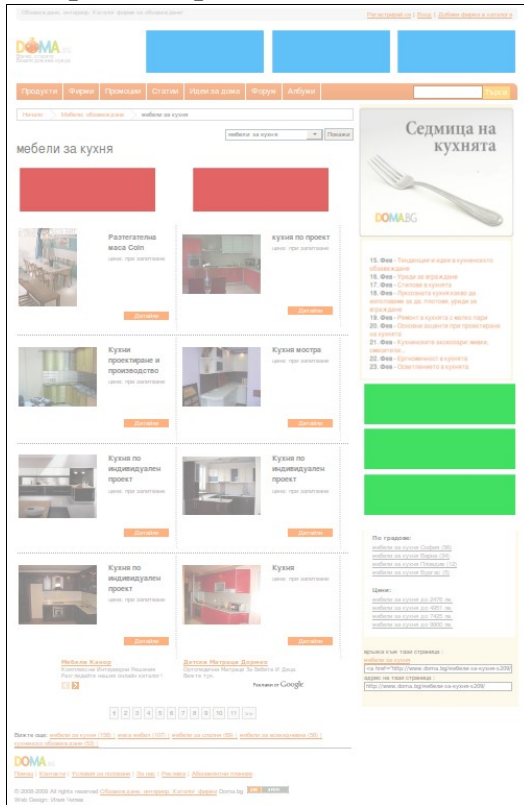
Обзавеждане, интериор. Каталог фирми за обзавеждане

Регистрирай се | Вход | Добави фирма в каталога

DOMA.bg

Продукти | Фирми | Промоции | Статии | Идеи за дома | Форум | Албуми

Търси

Начало > Мебели, обзавеждане > мебели за кухня

мебели за кухня

Покажи

мебели за кухня

Разтегателна маса Coin
цена: при запитване
Детайли

кухня по проект
цена: при запитване
Детайли

Кухни проектиране и производство
цена: при запитване
Детайли

Кухня мостра
цена: при запитване
Детайли

Кухня по индивидуален проект
цена: при запитване
Детайли

Кухня по индивидуален проект
цена: при запитване
Детайли

Кухня по индивидуален проект
цена: при запитване
Детайли

Кухня
цена: при запитване
Детайли

Мебели Комфорт
Комплексни Интериорни Решения Разгледайте нашия онлайн каталог!

Дюшеци Матраци Дормео
Ортопедични Матраци За Бебета И Деца. Вижте тук.

Реклами от Google

1 2 3 4 5 6 7 8 9 10 11 >>

Вижте още: мебели за кухня (158) | мека мебел (107) | мебели за спални (88) | мебели за всекидневна (56) | куxненско обзавеждане (55)

DOMA.bg

Начало | Контакти | Условия за ползване | За нас | Реклама | Абонаментни планове

© 2008-2009 All rights reserved Обзавеждане, интериор. Каталог фирми Doma.bg
Web Design: Vitalii Yanev

Седмица на кухнята

DOMA.BG

15. Фев - Тенденции и идеи в кухненското обзавеждане
16. Фев - Уреди за вграждане
17. Фев - Столове в кухнята
18. Фев - Пространството в кухнята да изпълним за не плочки, уреди за вграждане
19. Фев - Ремонт в кухнята с малко пари
20. Фев - Основни акценти при проектиране на кухните
21. Фев - Кухненските аксесоари: мивки, смесители...
22. Фев - Ергономичност в кухнята
23. Фев - Осветлението в кухнята

По градове:
мебели за кухня София (36)
мебели за кухня Варна (20)
мебели за кухня Пловдив (13)
мебели за кухня Бургас (5)

Цени:
мебели за кухня до 2570 лв.
мебели за кухня до 4651 лв.
мебели за кухня до 7425 лв.
мебели за кухня до 3865 лв.

връзка към тази страница:
мебели за кухня
<a href="http://www.doma.bg/мебели-за-кухня-c209
адрес на тази страница:
http://www.doma.bg/мебели-за-кухня-c209/